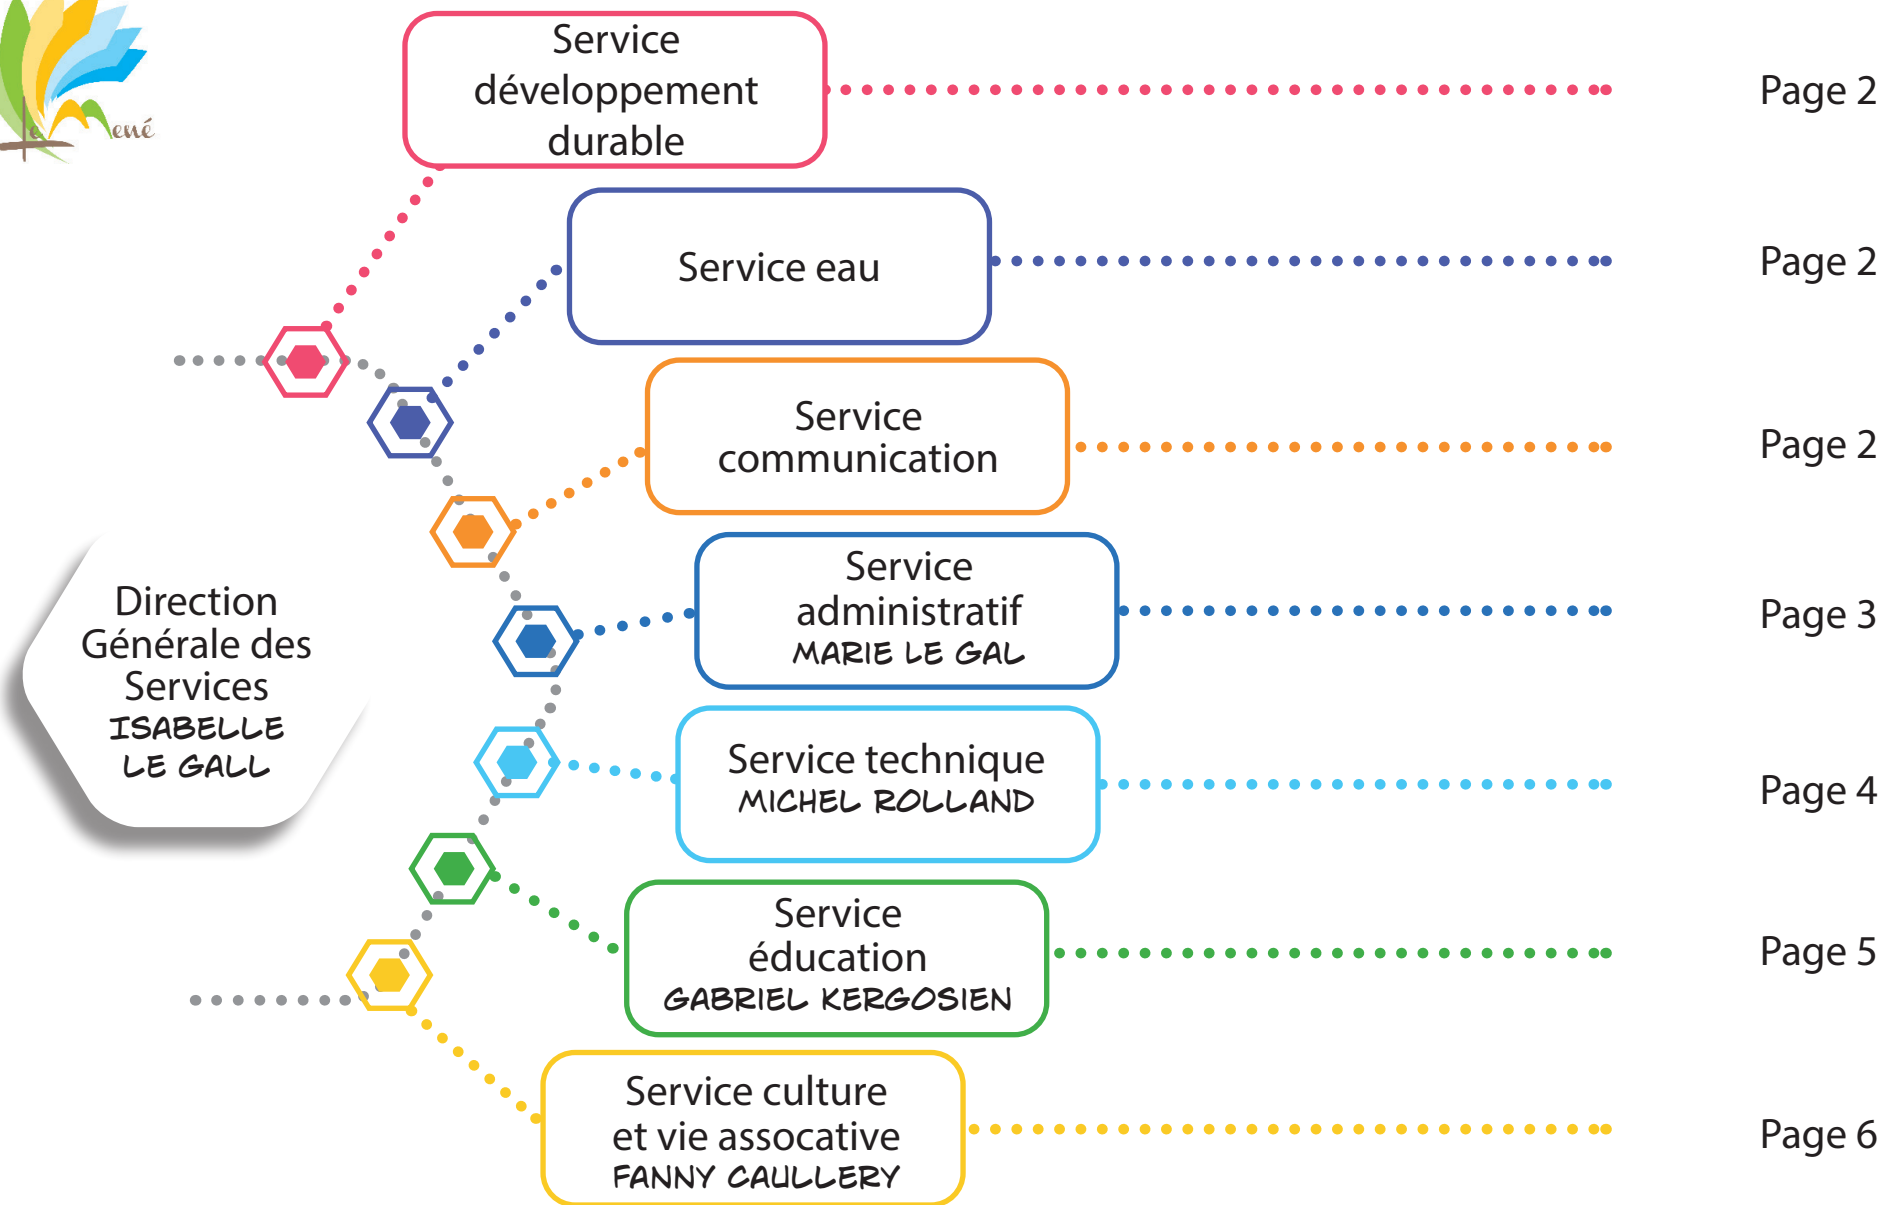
Le Mené

Service développement durable

Page 2

Service eau

Page 2

Service communication

Page 2

Direction Générale des Services
ISABELLE LE GALL

Service administratif
MARIE LE GAL

Page 3

Service technique
MICHEL ROLLAND

Page 4

Service éducation
GABRIEL KERGOSIEN

Page 5

Service culture et vie assocative
FANNY CAULLERY

Page 6